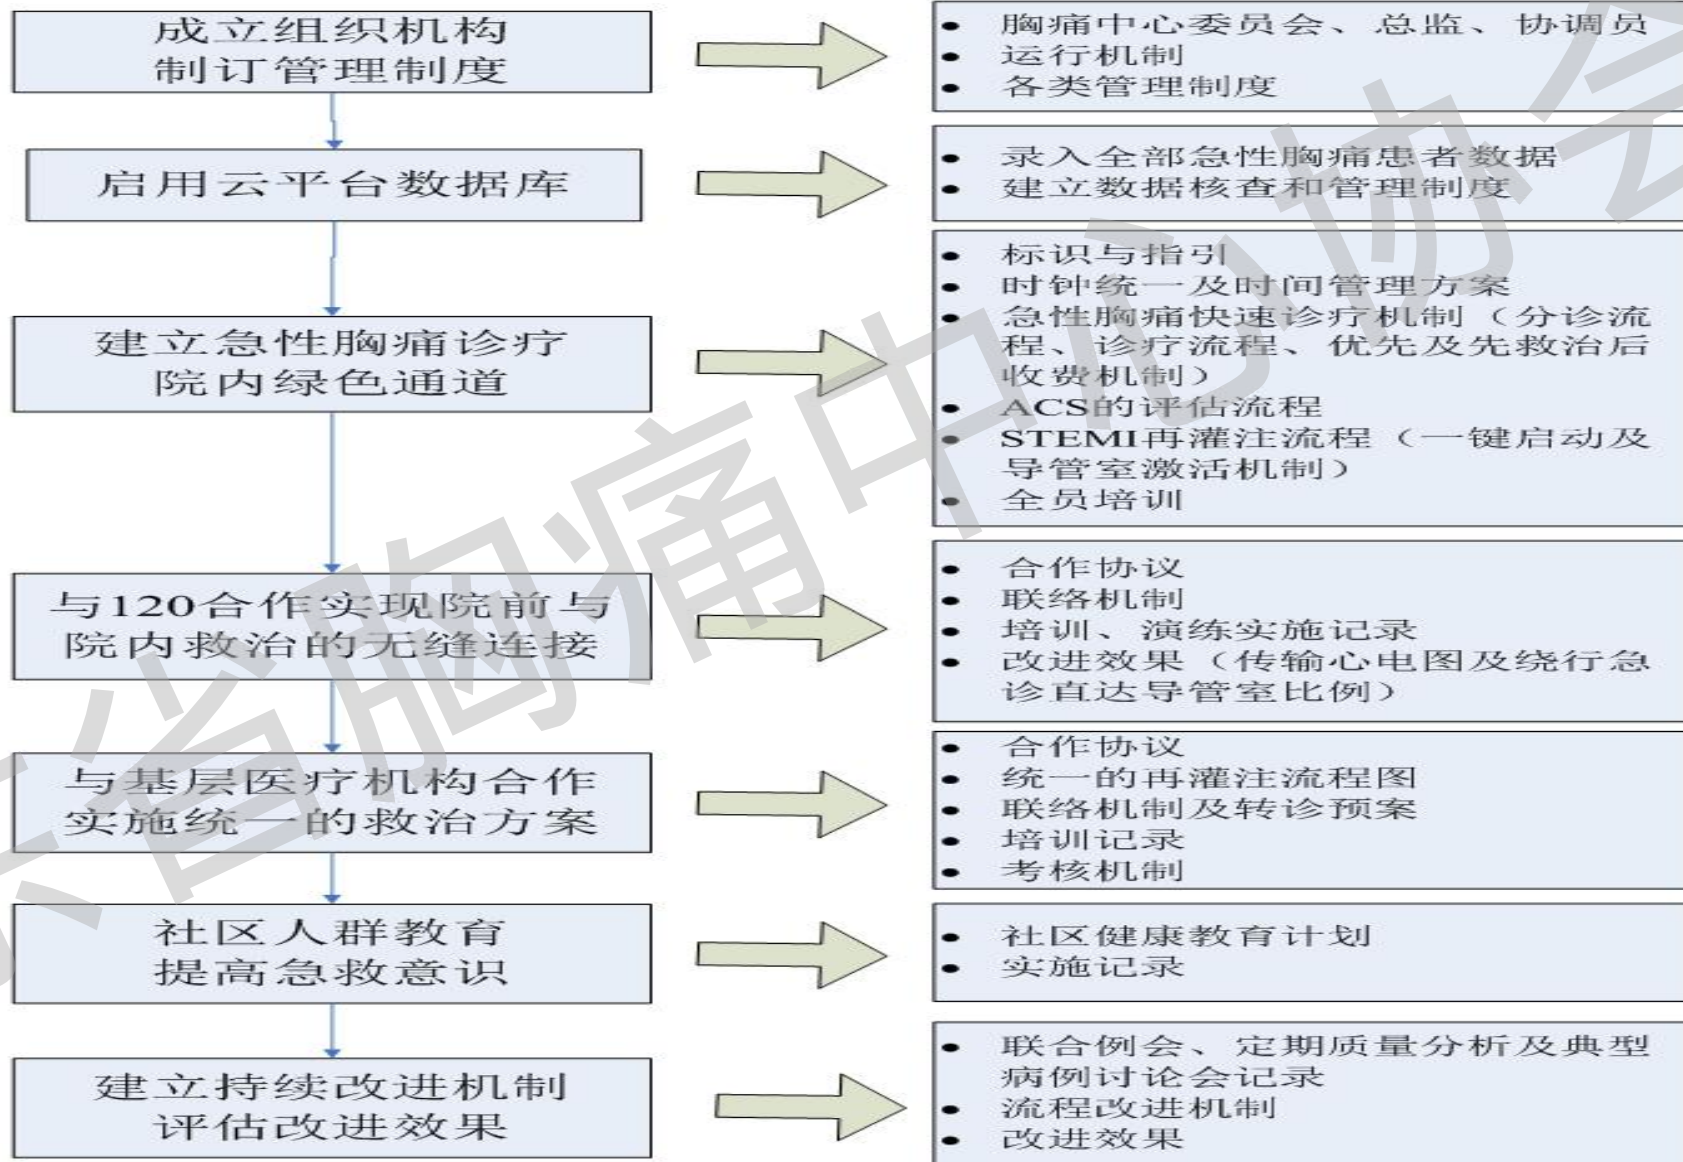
成立组织机构
制订管理制度

• 胸痛中心委员会、总监、协调员
• 运行机制
• 各类管理制度

启用云平台数据库

• 录入全部急性胸痛患者数据
• 建立数据核查和管理制度

建立急性胸痛诊疗
院内绿色通道

• 标识与指引
• 时钟统一及时间管理方案
• 急性胸痛快速诊疗机制（分诊流程、诊疗流程、优先及先救治后收费机制）
• ACS的评估流程
• STEMI再灌注流程（一键启动及导管室激活机制）
• 全员培训

与120合作实现院前与
院内救治的无缝连接

• 合作协议
• 联络机制
• 培训、演练实施记录
• 改进效果（传输心电图及绕行急诊直达导管室比例）

与基层医疗机构合作
实施统一的救治方案

• 合作协议
• 统一的再灌注流程图
• 联络机制及转诊预案
• 培训记录
• 考核机制

社区人群教育
提高急救意识

• 社区健康教育计划
• 实施记录

建立持续改进机制
评估改进效果

• 联合例会、定期质量分析及典型病例讨论会记录
• 流程改进机制
• 改进效果

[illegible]省胸痛中心协会